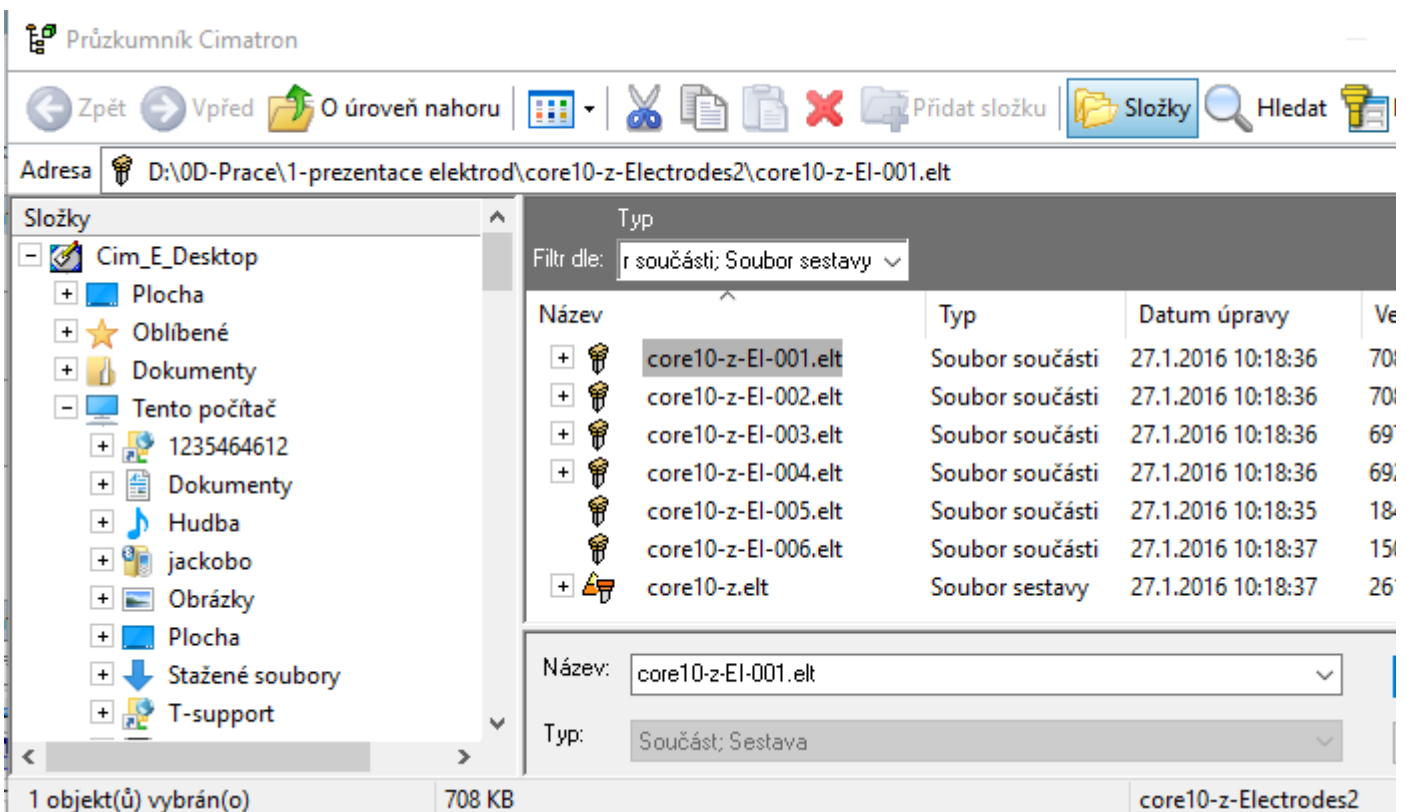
Průzkumník Cimatron

Zpět Vpřed O úroveň nahoru Přidat složku Složky Hledat

Adresa D:\0D-Prace\1-prezentace elektrod\core10-z-Electrodes2\core10-z-El-001.elt

Složky

Cim_E_Desktop
Plocha
Oblíbené
Dokumenty
Tento počítač
1235464612
Dokumenty
Hudba
jackobo
Obrázky
Plocha
Stažené soubory
T-support

Typ
Filtr dle: r součásti; Soubor sestavy

| Název | Typ | Datum úpravy | Ve |
|---|---|---|---|
| core10-z-El-001.elt | Soubor součásti | 27.1.2016 10:18:36 | 70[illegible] |
| core10-z-El-002.elt | Soubor součásti | 27.1.2016 10:18:36 | 70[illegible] |
| core10-z-El-003.elt | Soubor součásti | 27.1.2016 10:18:36 | 69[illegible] |
| core10-z-El-004.elt | Soubor součásti | 27.1.2016 10:18:36 | 69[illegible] |
| core10-z-El-005.elt | Soubor součásti | 27.1.2016 10:18:35 | 18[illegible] |
| core10-z-El-006.elt | Soubor součásti | 27.1.2016 10:18:37 | 15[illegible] |
| core10-z.elt | Soubor sestavy | 27.1.2016 10:18:37 | 26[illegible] |

Název: core10-z-El-001.elt
Typ: Součást; Sestava

1 objekt(ů) vybrán(o) 708 KB core10-z-Electrodes2